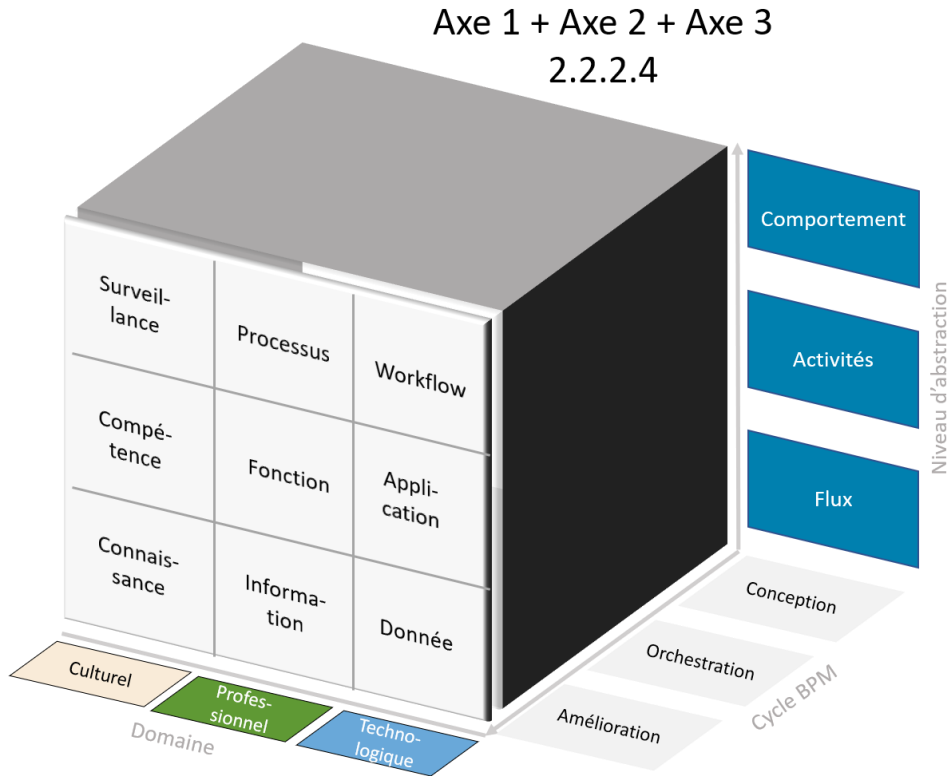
Axe 1 + Axe 2 + Axe 3
2.2.2.4

Surveillance

Processus

Workflow

Compétence

Fonction

Application

Connaissance

Information

Donnée

Comportement

Activités

Flux

Niveau d'abstraction

Conception

Orchestration

Amélioration

Cycle BPM

Culturel

Professionnel

Technologique

Domaine